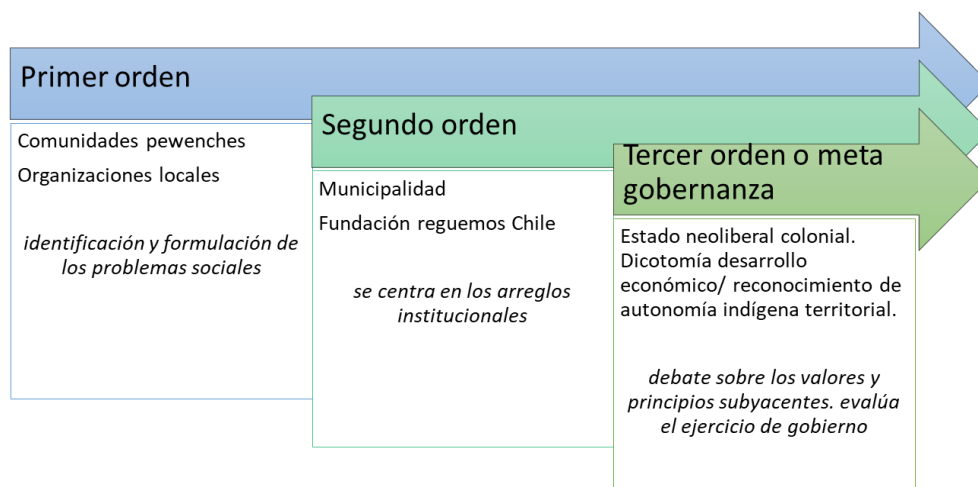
Primer orden

Comunidades pewenches

Organizaciones locales

*identificación y formulación de los problemas sociales*

Segundo orden

Municipalidad

Fundación reguemos Chile

*se centra en los arreglos institucionales*

Tercer orden o meta gobernanza

Estado neoliberal colonial. Dicotomía desarrollo económico/ reconocimiento de autonomía indígena territorial.

*debate sobre los valores y principios subyacentes. evalúa el ejercicio de gobierno*